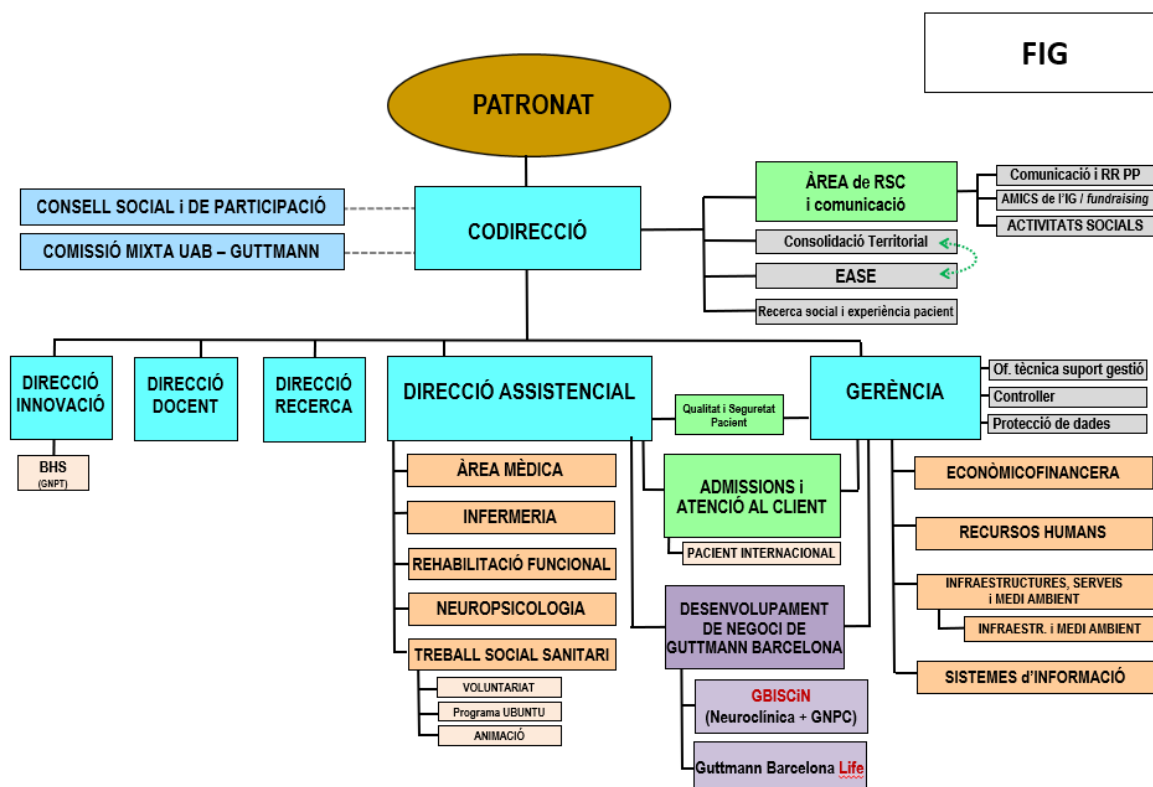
FIG

PATRONAT

CONSELL SOCIAL i DE PARTICIPACIÓ

COMISSIÓ MIXTA UAB – GUTTMANN

CODIRECCIÓ

ÀREA de RSC i comunicació

Comunicació i RR PP

AMICS de l'IG / fundraising

ACTIVITATS SOCIALS

Consolidació Territorial

EASE

Recerca social i experiència pacient

DIRECCIÓ INNOVACIÓ

BHS (GNPT)

DIRECCIÓ DOCENT

DIRECCIÓ RECERCA

DIRECCIÓ ASSISTENCIAL

Qualitat i Seguretat Pacient

GERÈNCIA

Of. tècnica suport gestió

Controller

Protecció de dades

ÀREA MÈDICA

INFERMERIA

REHABILITACIÓ FUNCIONAL

NEUROPSICOLOGIA

TREBALL SOCIAL SANITARI

VOLUNTARIAT

Programa UBUNTU

ANIMACIÓ

ADMISSIONS i ATENCIÓ AL CLIENT

PACIENT INTERNACIONAL

DESENVOLUPAMENT DE NEGOCI DE GUTTMANN BARCELONA

GBISCiN (Neuroclínica + GNPC)

Guttmann Barcelona Life

ECONÒMICOFINANCERA

RECURSOS HUMANS

INFRAESTRUCTURES, SERVEIS i MEDI AMBIENT

INFRAESTR. i MEDI AMBIENT

SISTEMES d'INFORMACIÓ